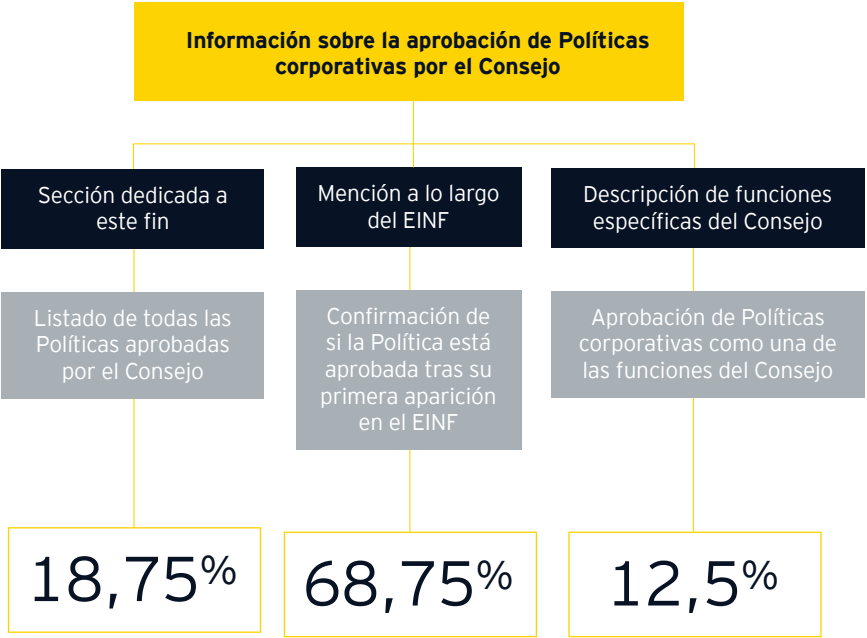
Información sobre la aprobación de Políticas corporativas por el Consejo

Sección dedicada a este fin

Listado de todas las Políticas aprobadas por el Consejo

18,75%

Mención a lo largo del EINF

Confirmación de si la Política está aprobada tras su primera aparición en el EINF

68,75%

Descripción de funciones específicas del Consejo

Aprobación de Políticas corporativas como una de las funciones del Consejo

12,5%